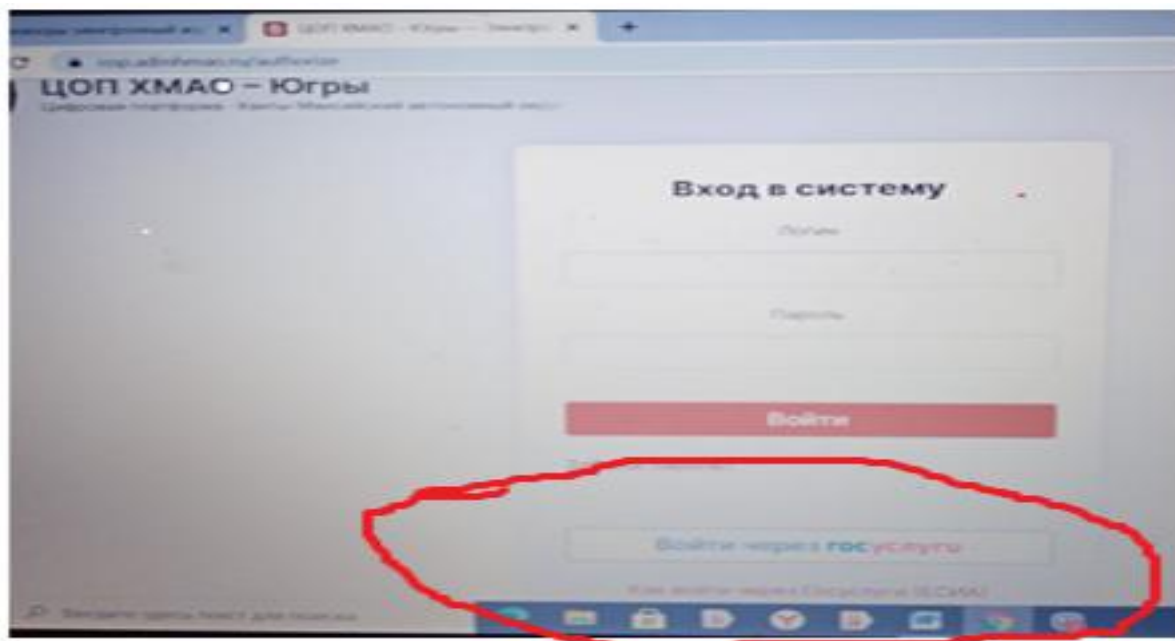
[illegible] × ЦОП ХМАО - Югры — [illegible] ×

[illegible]

ЦОП ХМАО – Югры
Цифровая платформа - Ханты-Мансийский автономный округ

Вход в систему

Логин

Пароль

Войти

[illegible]

Войти через госуслуги

Как войти через Госуслуги (ЕСИА)

Введите здесь текст для поиска